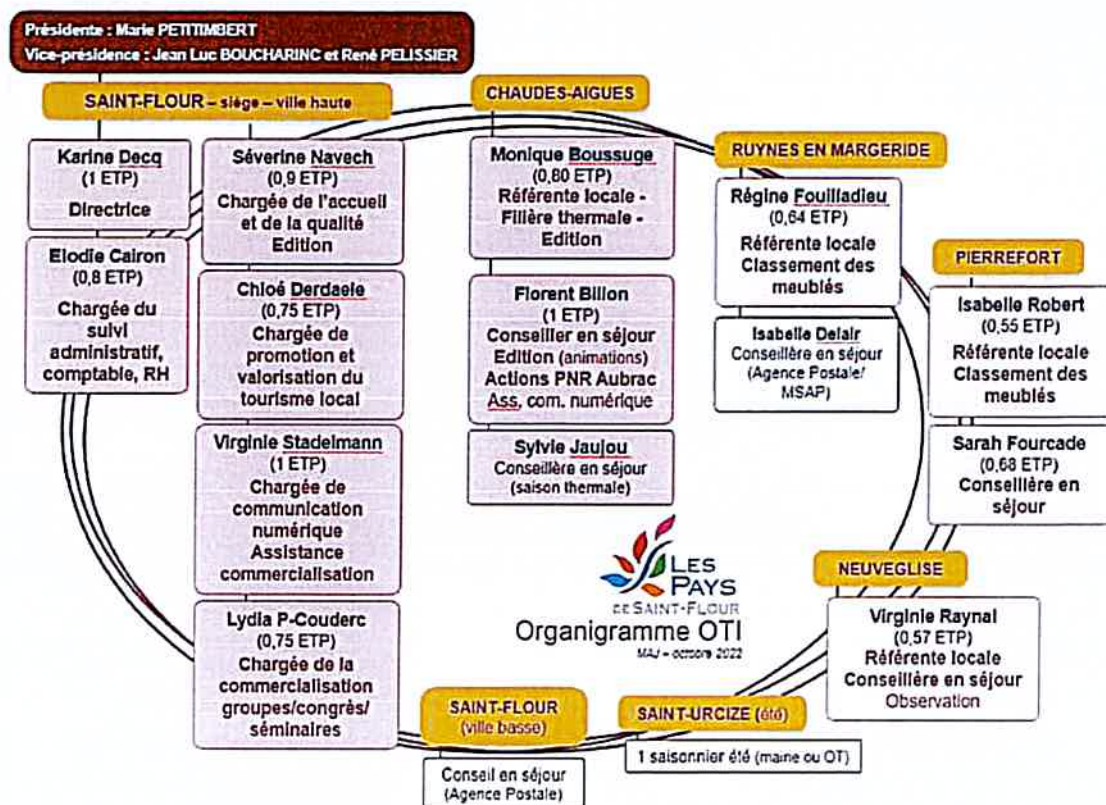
Présidente : Marie PETITIMBERT
Vice-présidence : Jean Luc BOUCHARINC et René PELISSIER

SAINT-FLOUR – siège – ville haute

Karine Decq
(1 ETP)
Directrice

Elodie Cairon
(0,8 ETP)
Chargée du suivi administratif, comptable, RH

Séverine Navech
(0,9 ETP)
Chargée de l'accueil et de la qualité Edition

Chloé Derdaele
(0,75 ETP)
Chargée de promotion et valorisation du tourisme local

Virginie Stadelmann
(1 ETP)
Chargée de communication numérique Assistance commercialisation

Lydia P-Couderc
(0,75 ETP)
Chargée de la commercialisation groupes/congrès/ séminaires

CHAUDES-AIGUES

Monique Boussuge
(0,80 ETP)
Référente locale - Filière thermale - Edition

Florent Billon
(1 ETP)
Conseiller en séjour
Edition (animations)
Actions PNR Aubrac
Ass. com. numérique

Sylvie Jaujou
Conseillère en séjour
(saison thermale)

RUYNES EN MARGERIDE

Régine Fouilladieu
(0,64 ETP)
Référente locale
Classement des meublés

Isabelle Delair
Conseillère en séjour
(Agence Postale/ MSAP)

PIERREFORT

Isabelle Robert
(0,55 ETP)
Référente locale
Classement des meublés

Sarah Fourcade
(0,68 ETP)
Conseillère en séjour

LES PAYS DE SAINT-FLOUR
Organigramme OTI
MAJ – octobre 2022

NEUVEGLISE

Virginie Raynal
(0,57 ETP)
Référente locale
Conseillère en séjour
Observation

SAINT-FLOUR
(ville basse)

Conseil en séjour
(Agence Postale)

SAINT-URCIZE (été)

1 saisonnier été (mairie ou OT)